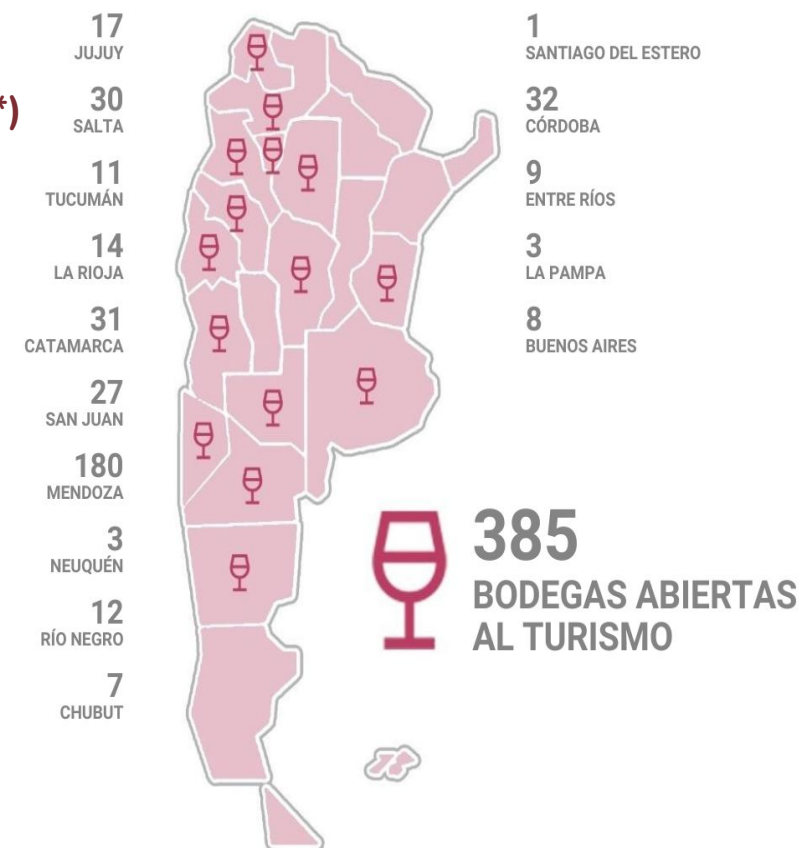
*)

17
JUJUY

30
SALTA

11
TUCUMÁN

14
LA RIOJA

31
CATAMARCA

27
SAN JUAN

180
MENDOZA

3
NEUQUÉN

12
RÍO NEGRO

7
CHUBUT

1
SANTIAGO DEL ESTERO

32
CÓRDOBA

9
ENTRE RÍOS

3
LA PAMPA

8
BUENOS AIRES

385
BODEGAS ABIERTAS
AL TURISMO